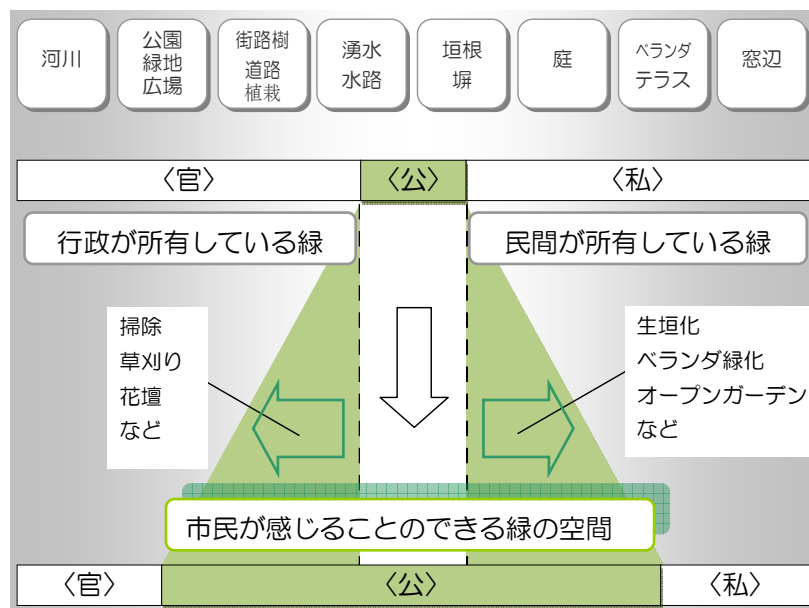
河川

公園
緑地
広場

街路樹
道路
植栽

湧水
水路

垣根
塀

庭

ベランダ
テラス

窓辺

〈官〉 〈公〉 〈私〉

行政が所有している緑

民間が所有している緑

掃除
草刈り
花壇
など

生垣化
ベランダ緑化
オープンガーデン
など

市民が感じることのできる緑の空間

〈官〉 〈公〉 〈私〉